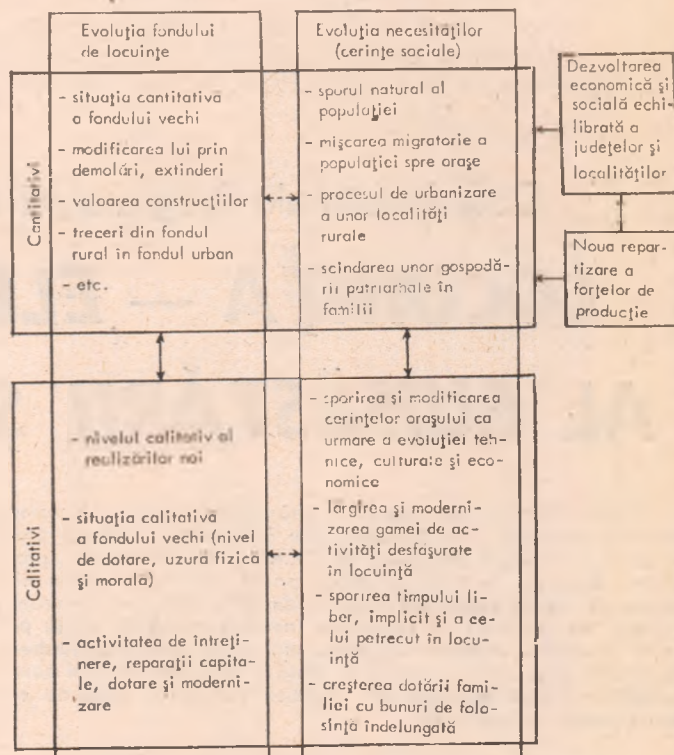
Evoluția fondului de locuințe

Evoluția necesităților (cerințe sociale)

Dezvoltarea economică și socială echilibrată a județelor și localităților

Cantitativi

- situația cantitativă a fondului vechi
- modificarea lui prin demolări, extinderi
- valoarea construcțiilor
- treceri din fondul rural în fondul urban
- etc.

- sporul natural al populației
- mișcarea migratorie a populației spre orașe
- procesul de urbanizare a unor localități rurale
- scindarea unor gospodării patriarhale în familii

Noua repartizare a forțelor de producție

Calitativi

- nivelul calitativ al realizărilor noi
- situația calitativă a fondului vechi (nivel de dotare, uzură fizică și morală)
- activitatea de întreținere, reparații capitale, dotare și modernizare

- sporirea și modificarea cerințelor orașului ca urmare a evoluției tehnice, culturale și economice
- lărgirea și modernizarea gamei de activități desfășurate în locuință
- sporirea timpului liber, implicit și a celui petrecut în locuință
- creșterea dotării familiei cu bunuri de folosință îndelungată